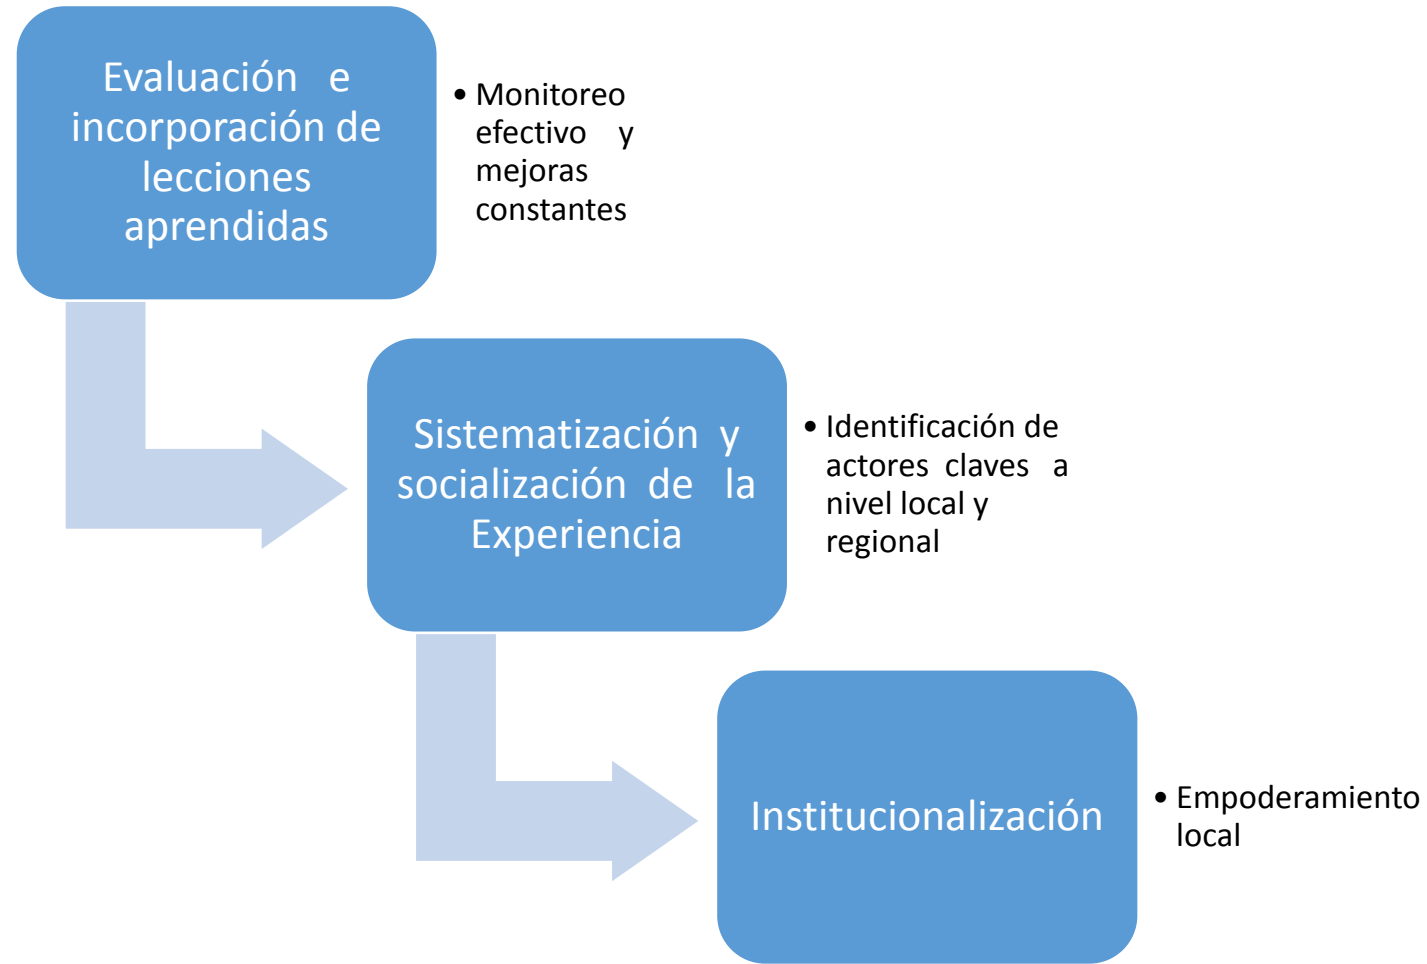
Evaluación e incorporación de lecciones aprendidas

• Monitoreo efectivo y mejoras constantes

Sistematización y socialización de la Experiencia

• Identificación de actores claves a nivel local y regional

Institucionalización

• Empoderamiento local